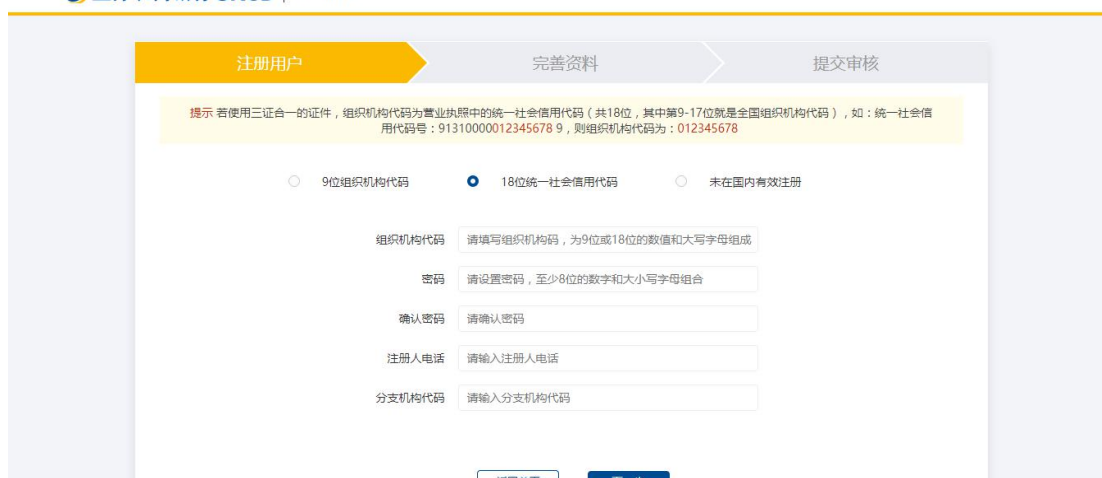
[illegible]

注册用户

完善资料

提交审核

提示 若使用三证合一的证件，组织机构代码为营业执照中的统一社会信用代码（共18位，其中第9-17位就是全国组织机构代码），如：统一社会信用代码号：91310000012345678 9，则组织机构代码为：012345678

9位组织机构代码

18位统一社会信用代码

未在国内有效注册

组织机构代码 请填写组织机构码，为9位或18位的数值和大写字母组成

密码 请设置密码，至少8位的数字和大小写字母组合

确认密码 请确认密码

注册人电话 请输入注册人电话

分支机构代码 请输入分支机构代码

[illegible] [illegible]